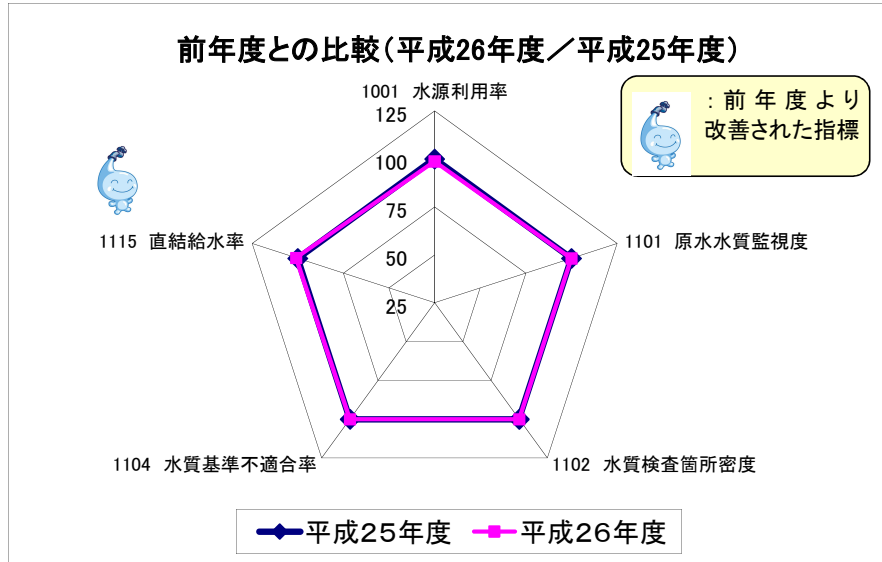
前年度との比較（平成26年度／平成25年度）

：前年度より改善された指標

1001 水源利用率

125

100

75

50

25

1101 原水水質監視度

1102 水質検査箇所密度

1104 水質基準不適合率

1115 直結給水率

平成２５年度

平成２６年度